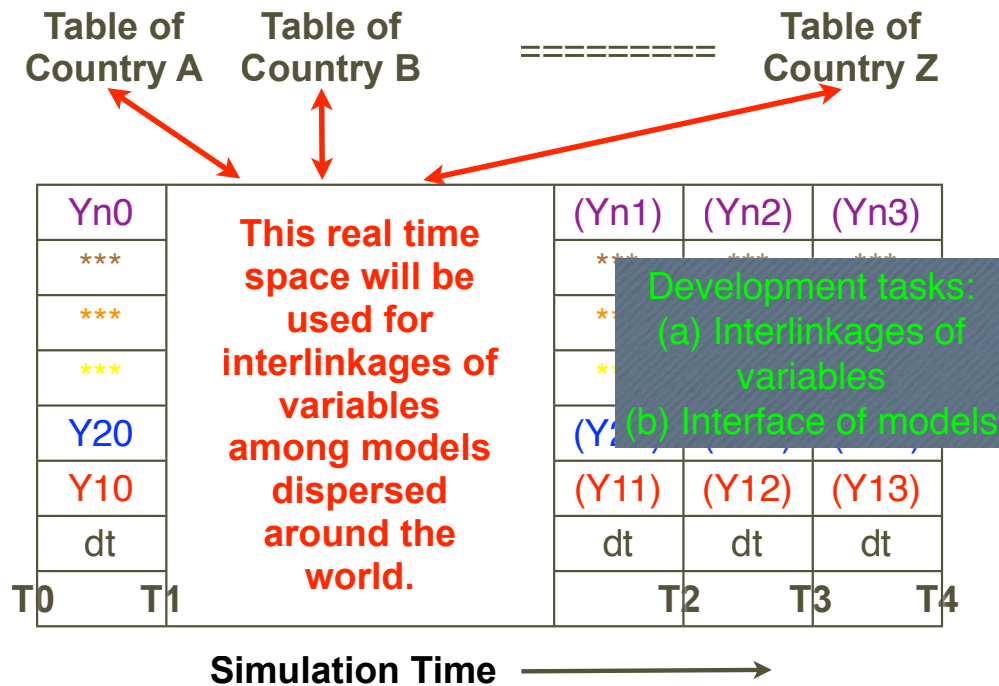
Table of Country A

Table of Country B

=========

Table of Country Z

| Yn0 | This real time space will be used for interlinkages of variables among models dispersed around the world. | (Yn1) | (Yn2) | (Yn3) |
|---|---|---|---|---|
| *** | | *** | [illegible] | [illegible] |
| *** | | *** | | |
| *** | | *** | | |
| Y20 | | (Y2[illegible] | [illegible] | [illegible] |
| Y10 | | (Y11) | (Y12) | (Y13) |
| dt | | dt | dt | dt |

T0 T1 T2 T3 T4

Development tasks:
(a) Interlinkages of variables
(b) Interface of models

Simulation Time